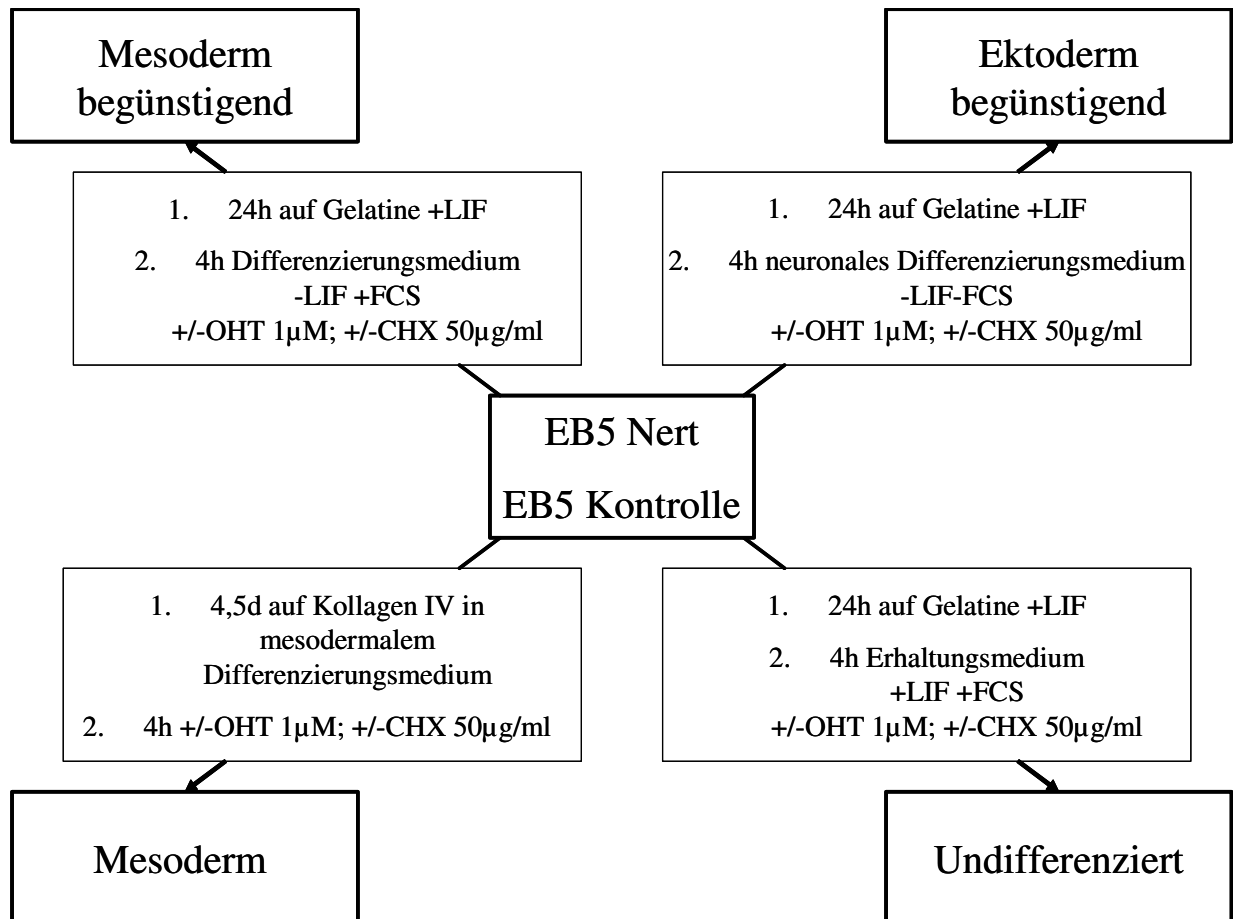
Mesoderm begünstigend

Ektoderm begünstigend

1. 24h auf Gelatine +LIF
2. 4h Differenzierungsmedium -LIF +FCS +/-OHT 1µM; +/-CHX 50µg/ml

1. 24h auf Gelatine +LIF
2. 4h neuronales Differenzierungsmedium -LIF-FCS +/-OHT 1µM; +/-CHX 50µg/ml

EB5 Nert
EB5 Kontrolle

1. 4,5d auf Kollagen IV in mesodermalem Differenzierungsmedium
2. 4h +/-OHT 1µM; +/-CHX 50µg/ml

1. 24h auf Gelatine +LIF
2. 4h Erhaltungsmedium +LIF +FCS +/-OHT 1µM; +/-CHX 50µg/ml

Mesoderm

Undifferenziert